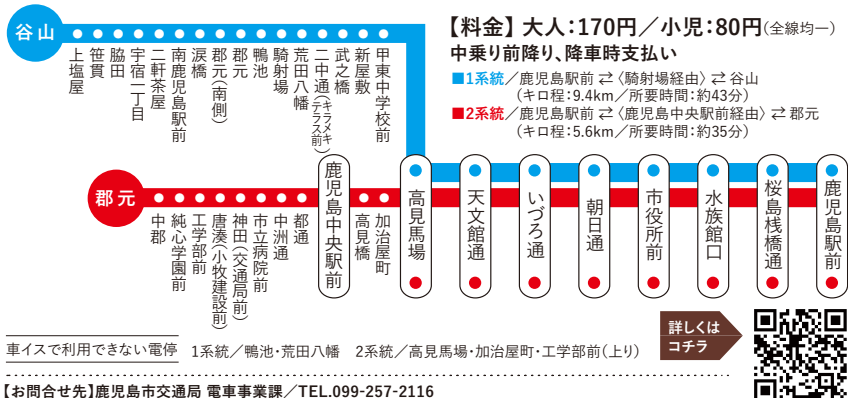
谷山

上塩屋
笹貫
脇田
宇宿一丁目
二軒茶屋
南鹿児島駅前
涙橋
郡元(南側)
郡元
鴨池
騎射場
荒田八幡
二中通(キラメキテラス前)
武之橋
新屋敷
甲東中学校前

郡元

中郡
純心学園前
工学部前
唐湊(小牧建設前)
神田(交通局前)
市立病院前
中洲通
都通
鹿児島中央駅前
高見橋
加治屋町

高見馬場
天文館通
いづろ通
朝日通
市役所前
水族館口
桜島桟橋通
鹿児島駅前

【料金】大人:170円/小児:80円(全線均一)
中乗り前降り、降車時支払い
■1系統/鹿児島駅前 ⇄〈騎射場経由〉⇄ 谷山
(キロ程:9.4km/所要時間:約43分)
■2系統/鹿児島駅前 ⇄〈鹿児島中央駅前経由〉⇄ 郡元
(キロ程:5.6km/所要時間:約35分)

車イスで利用できない電停　1系統/鴨池・荒田八幡　2系統/高見馬場・加治屋町・工学部前(上り)

詳しくは
コチラ

【お問合せ先】鹿児島市交通局 電車事業課/TEL.099-257-2116